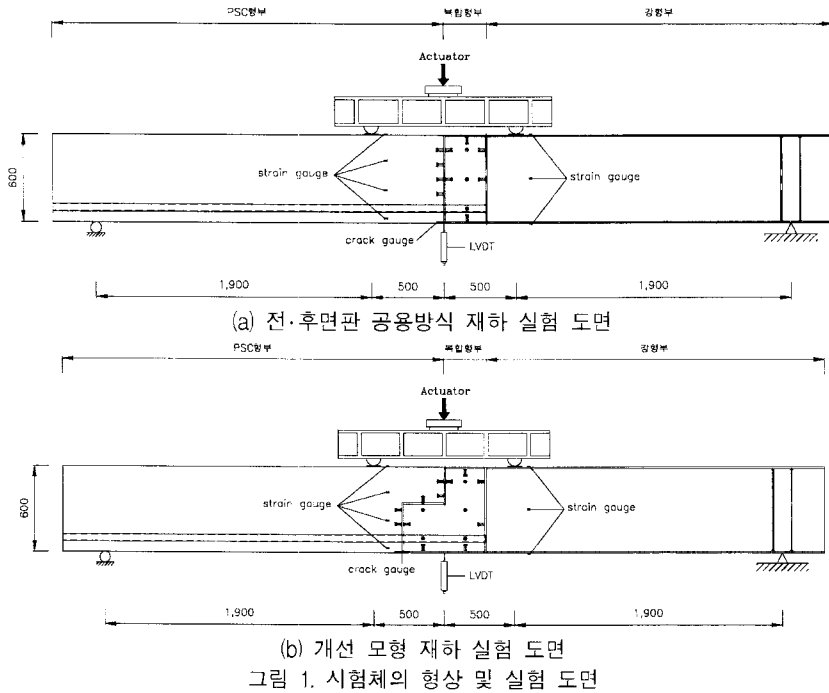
PSC형부
복합형부
강형부

Actuator

600

strain gauge
strain gauge
crack gauge
LVDT

1,900
500
500
1,900

(a) 전·후면판 공용방식 재하 실험 도면

PSC형부
복합형부
강형부

Actuator

600

strain gauge
strain gauge
crack gauge
LVDT

1,900
500
500
1,900

(b) 개선 모형 재하 실험 도면
그림 1. 시험체의 형상 및 실험 도면